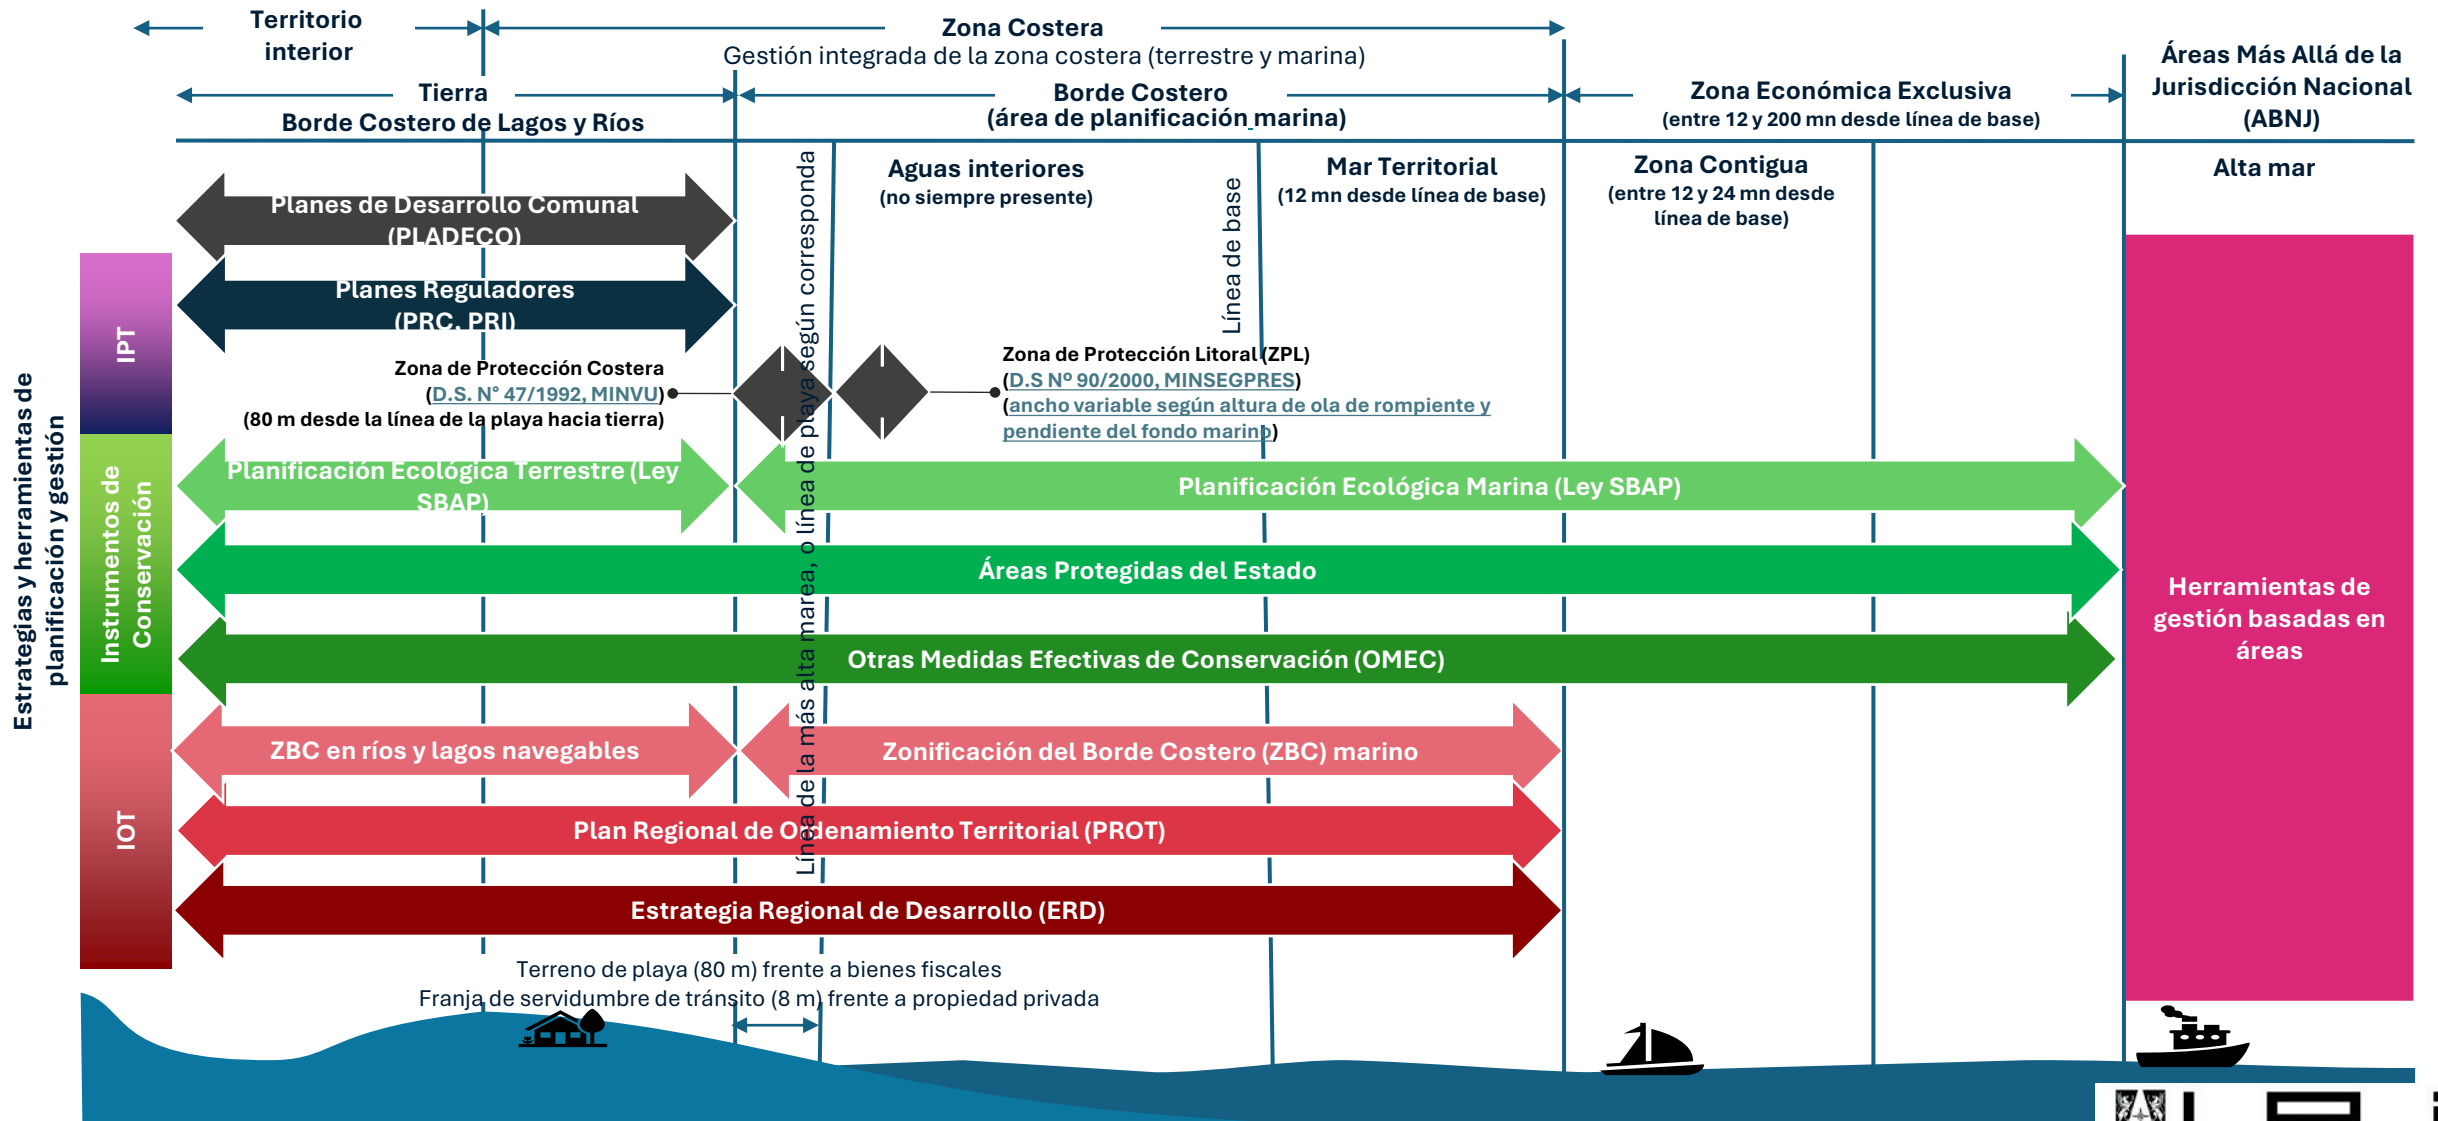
Territorio interior

Zona Costera
Gestión integrada de la zona costera (terrestre y marina)

Áreas Más Allá de la Jurisdicción Nacional (ABNJ)

Tierra
Borde Costero de Lagos y Ríos

Borde Costero
(área de planificación marina)

Zona Económica Exclusiva
(entre 12 y 200 mn desde línea de base)

Aguas interiores
(no siempre presente)

Mar Territorial
(12 mn desde línea de base)

Zona Contigua
(entre 12 y 24 mn desde línea de base)

Alta mar

Línea de base

Línea de la más alta marea, o línea de playa según corresponda

Estrategias y herramientas de planificación y gestión

IPT

Instrumentos de Conservación

IOT

Planes de Desarrollo Comunal (PLADECO)

Planes Reguladores (PRC, PRI)

Zona de Protección Costera (D.S. N° 47/1992, MINVU) (80 m desde la línea de la playa hacia tierra)

Zona de Protección Litoral (ZPL) (D.S Nº 90/2000, MINSEGPRES) (ancho variable según altura de ola de rompiente y pendiente del fondo marino)

Planificación Ecológica Terrestre (Ley SBAP)

Planificación Ecológica Marina (Ley SBAP)

Áreas Protegidas del Estado

Otras Medidas Efectivas de Conservación (OMEC)

ZBC en ríos y lagos navegables

Zonificación del Borde Costero (ZBC) marino

Plan Regional de Ordenamiento Territorial (PROT)

Estrategia Regional de Desarrollo (ERD)

Herramientas de gestión basadas en áreas

Terreno de playa (80 m) frente a bienes fiscales
Franja de servidumbre de tránsito (8 m) frente a propiedad privada